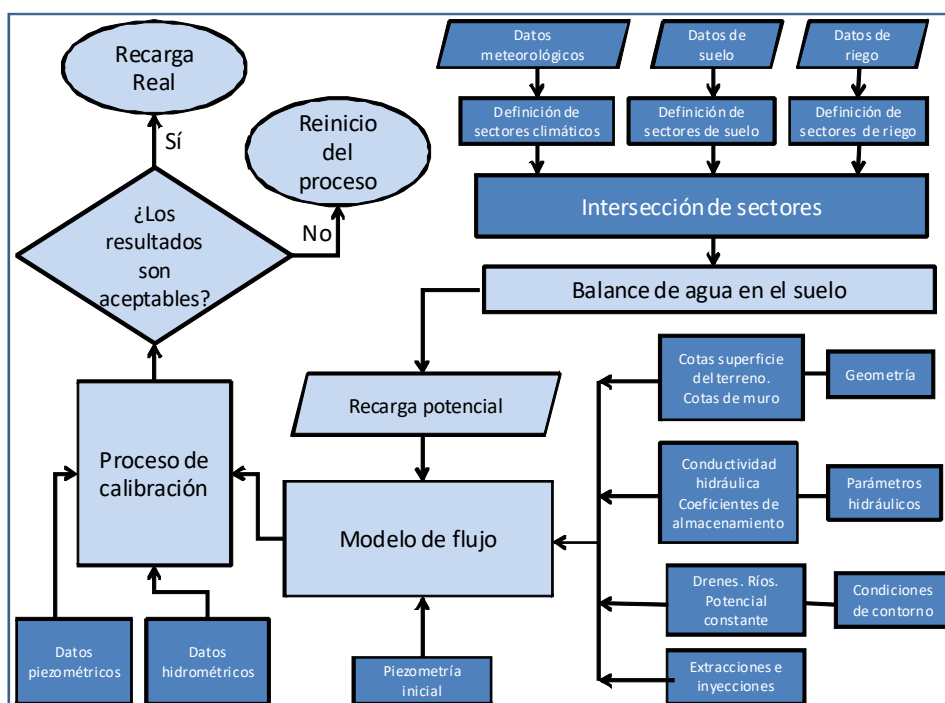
Recarga Real

Sí

Reinicio del proceso

¿Los resultados son aceptables?

No

Datos meteorológicos

Datos de suelo

Datos de riego

Definición de sectores climáticos

Definición de sectores de suelo

Definición de sectores de riego

Intersección de sectores

Balance de agua en el suelo

Recarga potencial

Cotas superficie del terreno. Cotas de muro

Geometría

Proceso de calibración

Modelo de flujo

Conductividad hidráulica Coeficientes de almacenamiento

Parámetros hidráulicos

Drenes. Ríos. Potencial constante

Condiciones de contorno

Datos piezométricos

Datos hidrométricos

Piezometría inicial

Extracciones e inyecciones